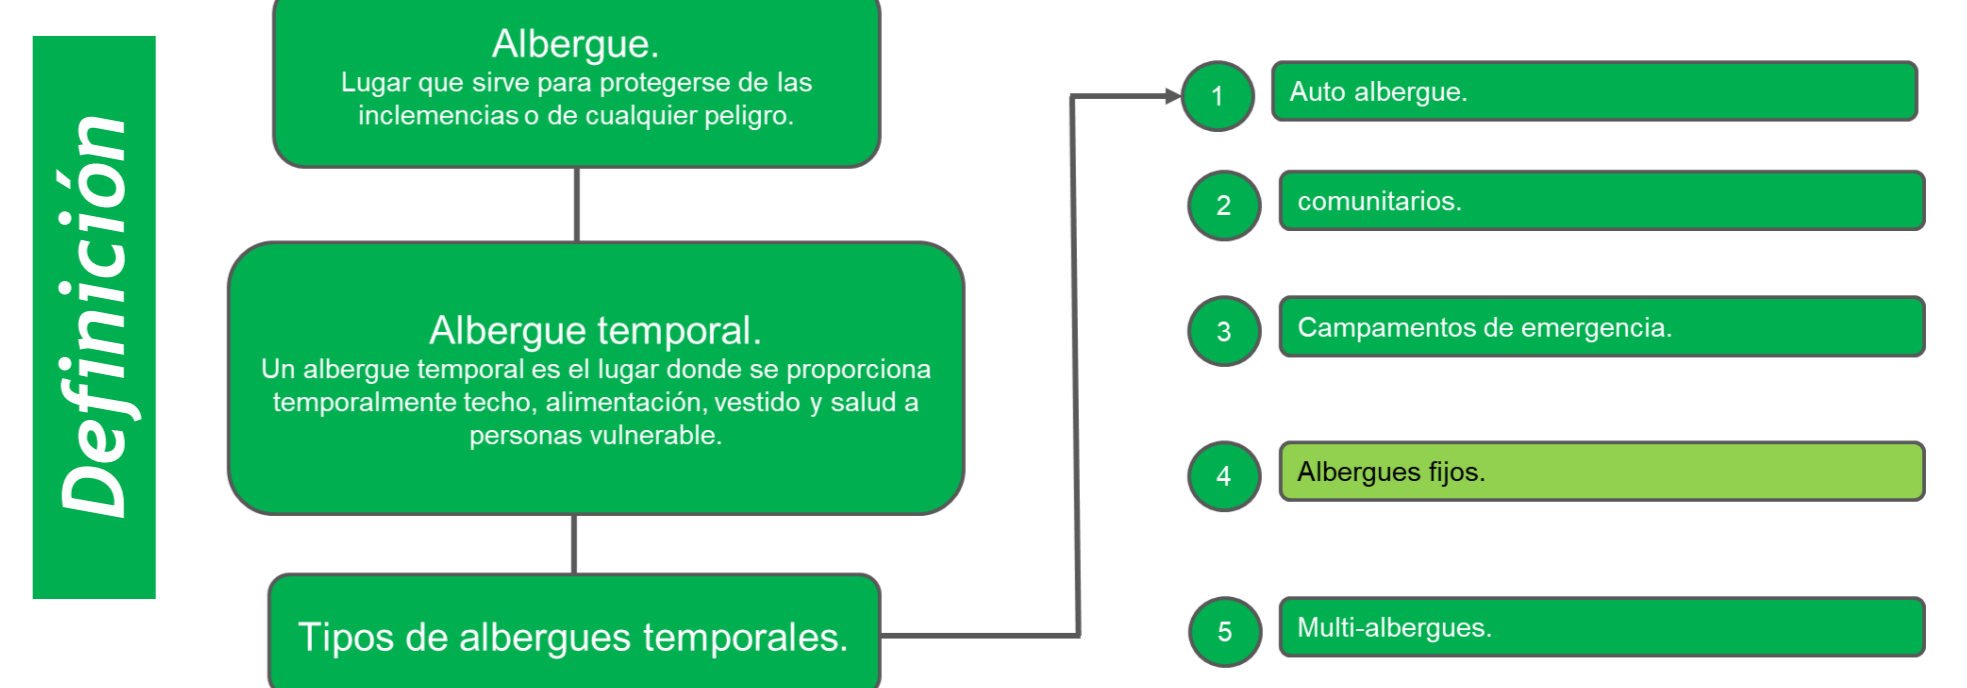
Definición

Albergue.
Lugar que sirve para protegerse de las inclemencias o de cualquier peligro.

Albergue temporal.
Un albergue temporal es el lugar donde se proporciona temporalmente techo, alimentación, vestido y salud a personas vulnerable.

Tipos de albergues temporales.

1 Auto albergue.

2 comunitarios.

3 Campamentos de emergencia.

4 Albergues fijos.

5 Multi-albergues.